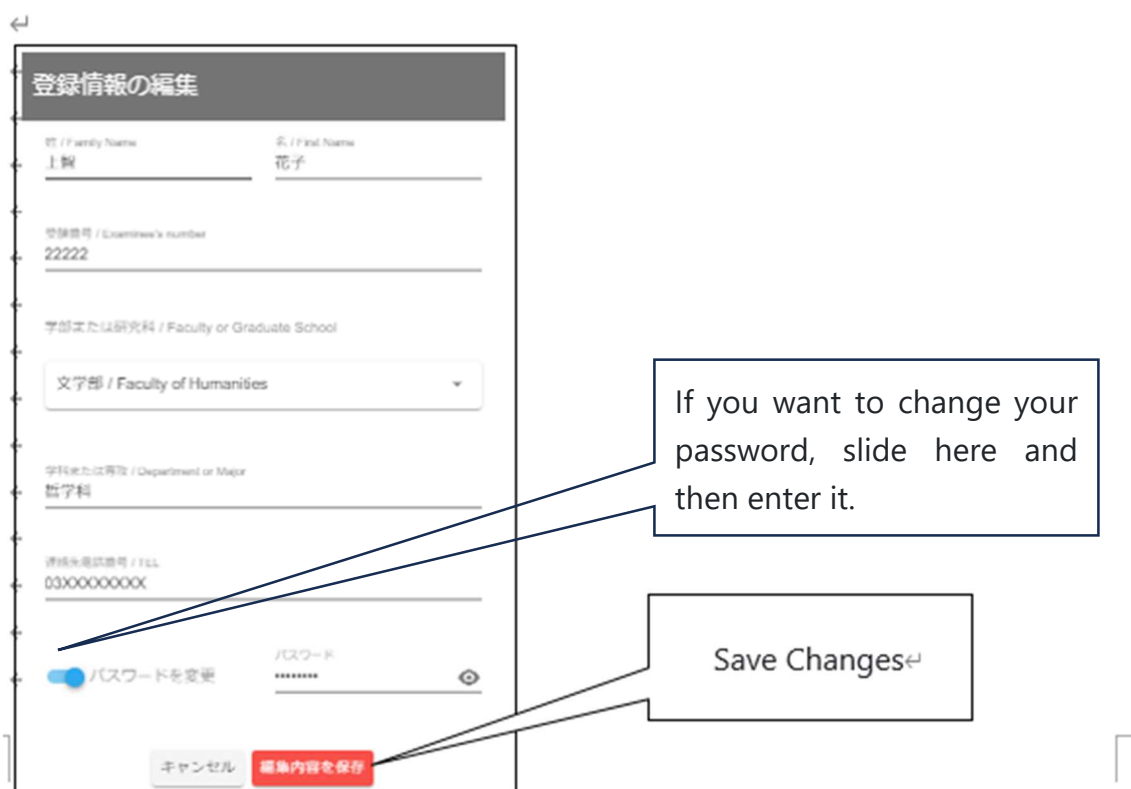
登録情報の編集

姓 / Family Name
上智

名 / First Name
花子

受験番号 / Examinee's number
22222

学部または研究科 / Faculty or Graduate School

文学部 / Faculty of Humanities

学科または専攻 / Department or Major
哲学科

連絡先電話番号 / TEL
03XXXXXXXX

パスワードを変更

パスワード
••••••••

キャンセル

編集内容を保存

If you want to change your password, slide here and then enter it.

Save Changes